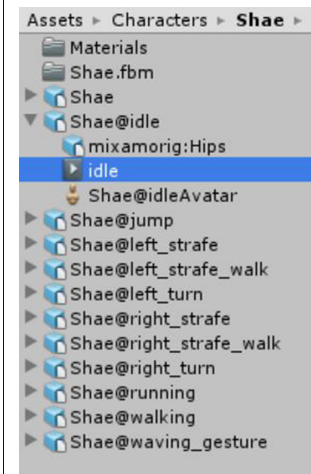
Assets ► Characters ► **Shae** ►

Materials
Shae.fbm
Shae
Shae@idle
mixamorig:Hips
idle
Shae@idleAvatar
Shae@jump
Shae@left_strafe
Shae@left_strafe_walk
Shae@left_turn
Shae@right_strafe
Shae@right_strafe_walk
Shae@right_turn
Shae@running
Shae@walking
Shae@waving_gesture